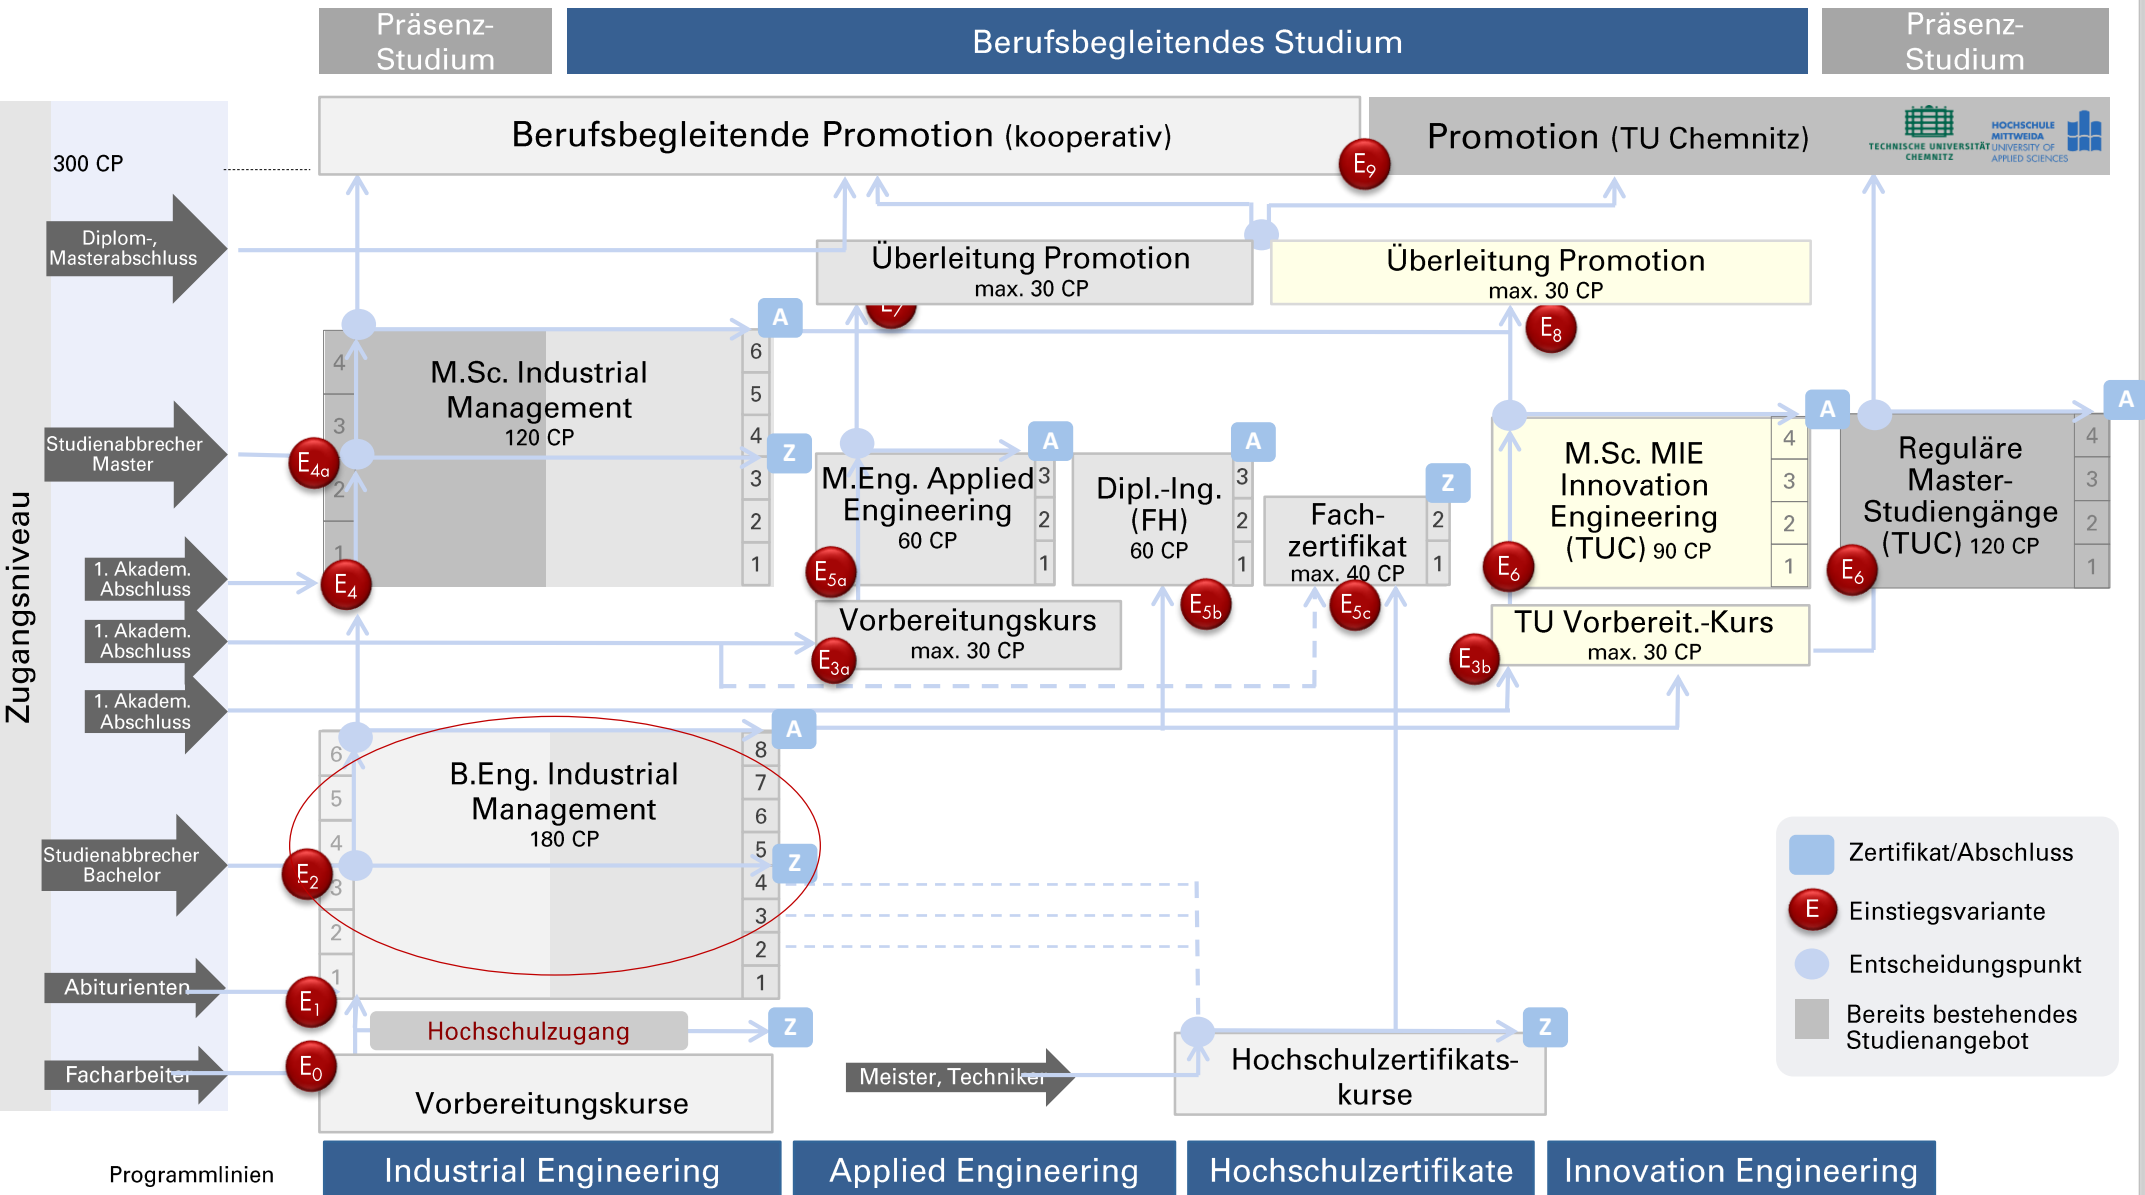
Präsenz-Studium

Berufsbegleitendes Studium

Präsenz-Studium

300 CP

Berufsbegleitende Promotion (kooperativ)

$E_9$

Promotion (TU Chemnitz)

TECHNISCHE UNIVERSITÄT CHEMNITZ

HOCHSCHULE MITTWEIDA UNIVERSITY OF APPLIED SCIENCES

Diplom-, Masterabschluss

Überleitung Promotion
max. 30 CP

$E_7$

Überleitung Promotion
max. 30 CP

$E_8$

A

M.Sc. Industrial Management
120 CP

4 3 2 1

6 5 4 3 2 1

Z

Studienabbrecher Master

$E_{4a}$

A

M.Eng. Applied Engineering
60 CP

3 2 1

A

Dipl.-Ing. (FH)
60 CP

3 2 1

Z

Fach-zertifikat
max. 40 CP

2 1

A

M.Sc. MIE Innovation Engineering (TUC) 90 CP

4 3 2 1

A

Reguläre Master-Studiengänge (TUC) 120 CP

4 3 2 1

1. Akadem. Abschluss

$E_4$

$E_{5a}$

$E_{5b}$

$E_{5c}$

$E_6$

$E_6$

1. Akadem. Abschluss

Vorbereitungskurs
max. 30 CP

$E_{3a}$

TU Vorbereit.-Kurs
max. 30 CP

$E_{3b}$

1. Akadem. Abschluss

Zugangsniveau

A

B.Eng. Industrial Management
180 CP

6 5 4 3 2 1

8 7 6 5 4 3 2 1

Z

Studienabbrecher Bachelor

$E_2$

Zertifikat/Abschluss

E Einstiegsvariante

Entscheidungspunkt

Bereits bestehendes Studienangebot

Abiturienten

$E_1$

Hochschulzugang

Z

Z

Facharbeiter

$E_0$

Vorbereitungskurse

Meister, Techniker

Hochschulzertifikats-kurse

Programmlinien

Industrial Engineering

Applied Engineering

Hochschulzertifikate

Innovation Engineering